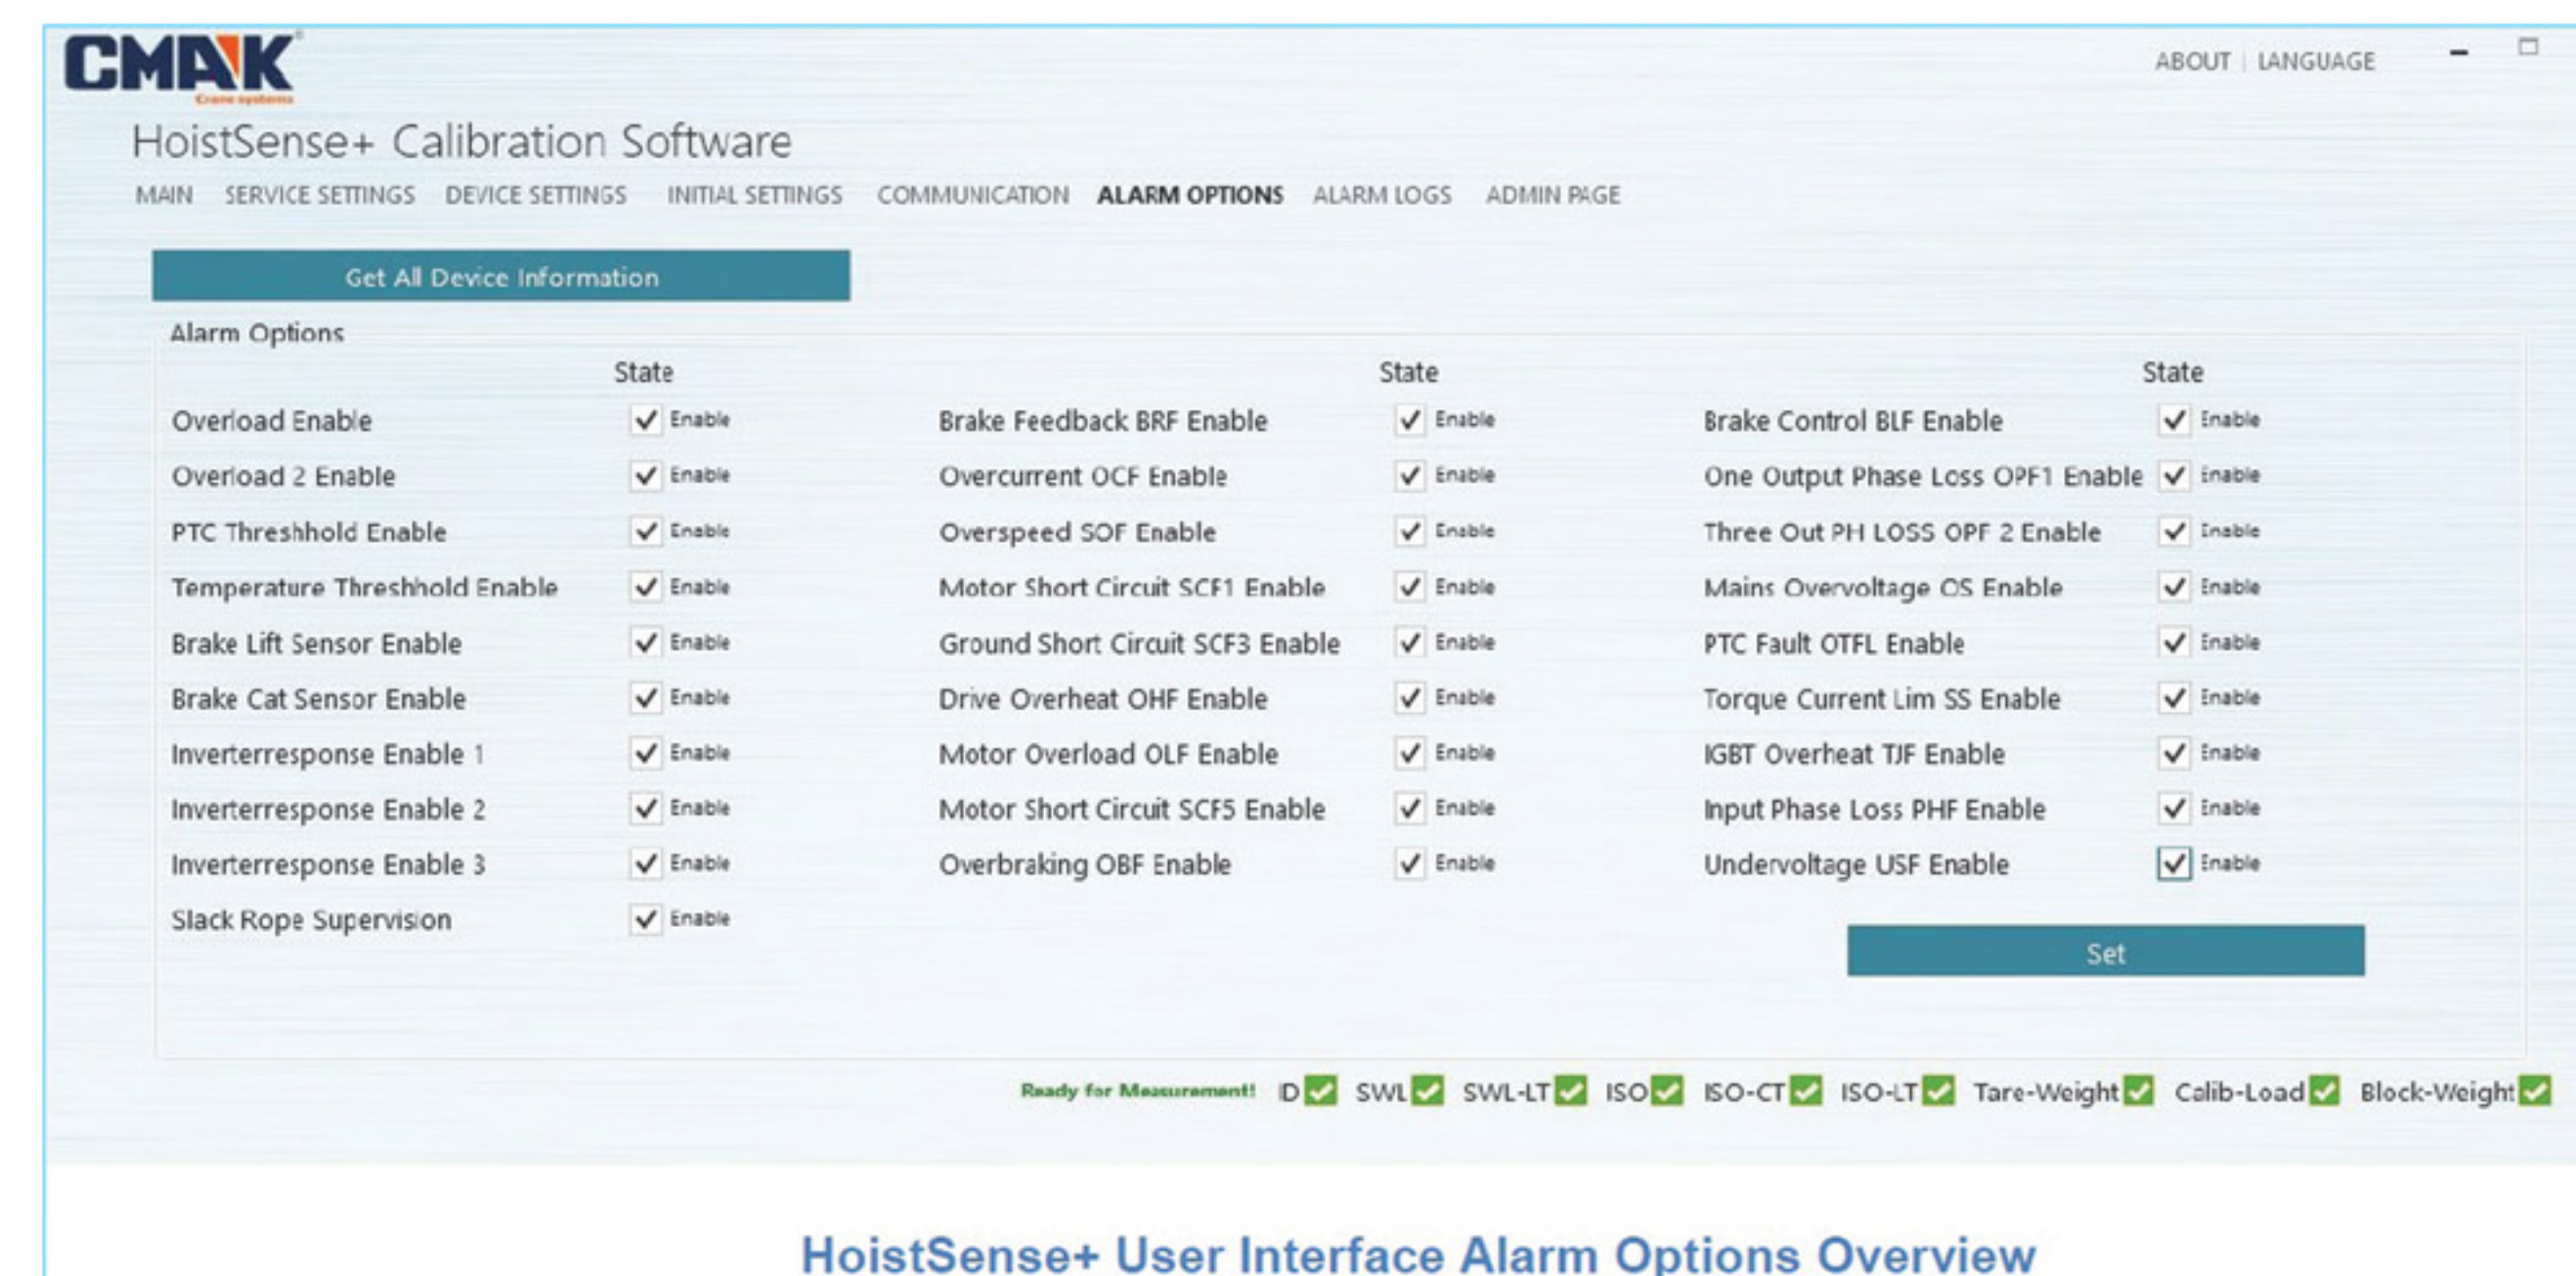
CMAK
Crane systems

ABOUT | LANGUAGE

HoistSense+ Calibration Software

MAIN SERVICE SETTINGS DEVICE SETTINGS INITIAL SETTINGS COMMUNICATION ALARM OPTIONS ALARM LOGS ADMIN PAGE

Get All Device Information

Alarm Options

| | State | | State | | State |
|---|---|---|---|---|---|
| Overload Enable | Enable | Brake Feedback BRF Enable | Enable | Brake Control BLF Enable | Enable |
| Overload 2 Enable | Enable | Overcurrent OCF Enable | Enable | One Output Phase Loss OPF1 Enable | Enable |
| PTC Threshhold Enable | Enable | Overspeed SOF Enable | Enable | Three Out PH LOSS OPF 2 Enable | Enable |
| Temperature Threshhold Enable | Enable | Motor Short Circuit SCF1 Enable | Enable | Mains Overvoltage OS Enable | Enable |
| Brake Lift Sensor Enable | Enable | Ground Short Circuit SCF3 Enable | Enable | PTC Fault OTFL Enable | Enable |
| Brake Cat Sensor Enable | Enable | Drive Overheat OHF Enable | Enable | Torque Current Lim SS Enable | Enable |
| Inverterresponse Enable 1 | Enable | Motor Overload OLF Enable | Enable | IGBT Overheat TJF Enable | Enable |
| Inverterresponse Enable 2 | Enable | Motor Short Circuit SCF5 Enable | Enable | Input Phase Loss PHF Enable | Enable |
| Inverterresponse Enable 3 | Enable | Overbraking OBF Enable | Enable | Undervoltage USF Enable | Enable |
| Slack Rope Supervision | Enable | | | | |

Set

Ready for Measurement! ID SWL SWL-LT ISO ISO-CT ISO-LT Tare-Weight Calib-Load Block-Weight

HoistSense+ User Interface Alarm Options Overview